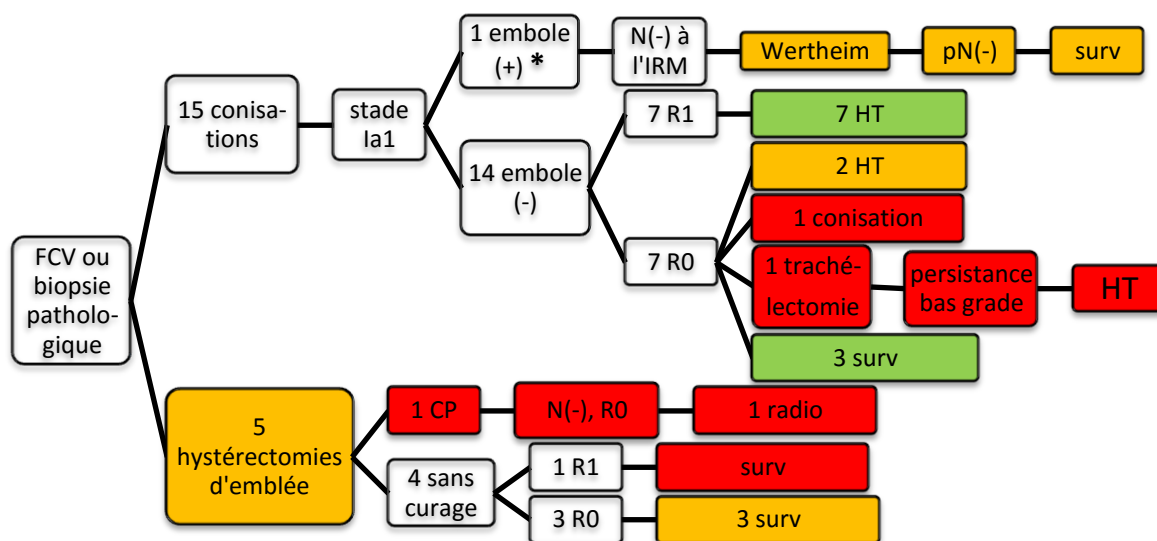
FCV ou biopsie pathologique

15 conisations

stade Ia1

1 embole (+) *

N(-) à l'IRM

Wertheim

pN(-)

surv

14 embole (-)

7 R1

7 HT

7 R0

2 HT

1 conisation

1 trachélectomie

persistance bas grade

HT

3 surv

5 hystérectomies d'emblée

1 CP

N(-), R0

1 radio

4 sans curage

1 R1

surv

3 R0

3 surv